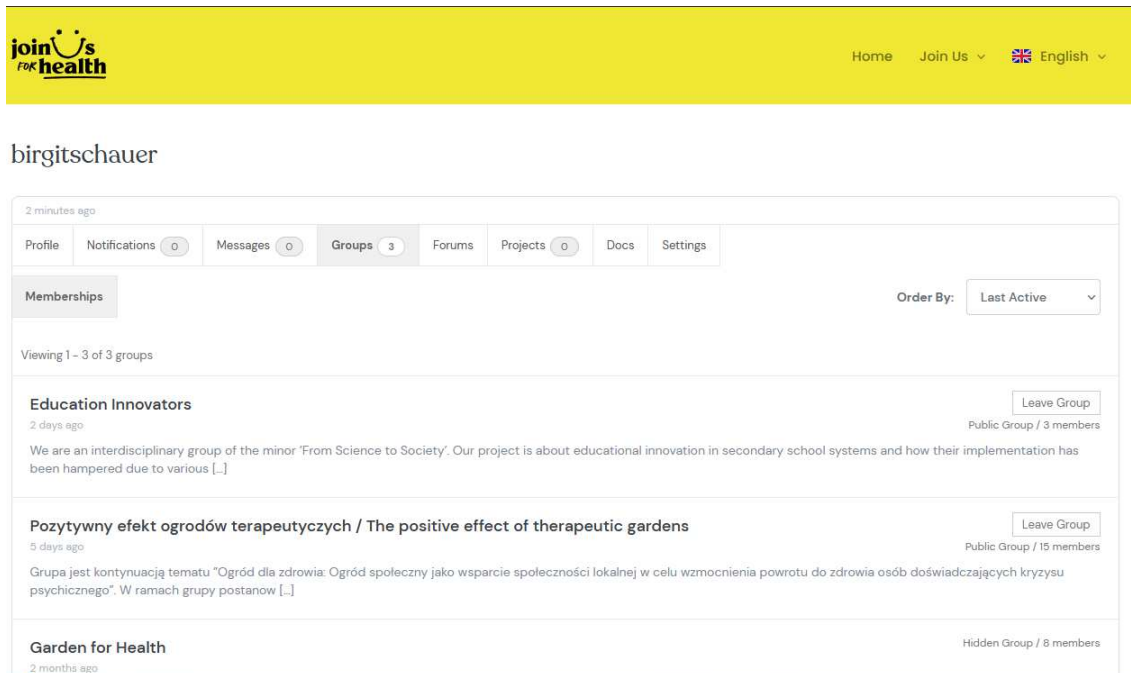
join Us for health

Home Join Us English

birgitschauer

2 minutes ago

Profile Notifications 0 Messages 0 Groups 3 Forums Projects 0 Docs Settings

Memberships

Order By: Last Active

Viewing 1 - 3 of 3 groups

Education Innovators
2 days ago
Leave Group
Public Group / 3 members
We are an interdisciplinary group of the minor 'From Science to Society'. Our project is about educational innovation in secondary school systems and how their implementation has been hampered due to various […]

Pozytywny efekt ogrodow terapeutyczych / The positive effect of therapeutic gardens
5 days ago
Leave Group
Public Group / 15 members
Grupa jest kontynuacją tematu "Ogród dla zdrowia: Ogród społeczny jako wsparcie społeczności lokalnej w celu wzmocnienia powrotu do zdrowia osób doświadczających kryzysu psychicznego". W ramach grupy postanow […]

Garden for Health
2 months ago
Hidden Group / 8 members